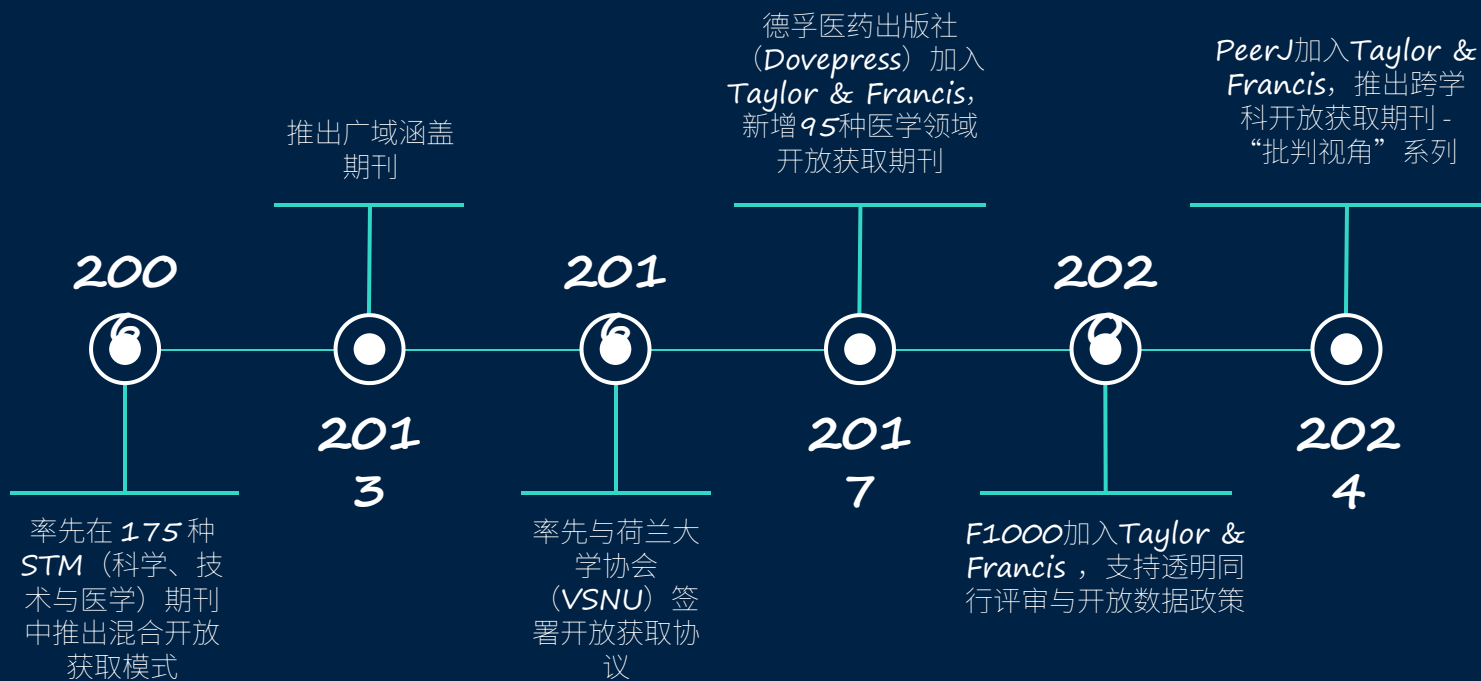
200
6

率先在 175 种 STM（科学、技术与医学）期刊中推出混合开放获取模式

推出广域涵盖期刊

201
3

201
6

率先与荷兰大学协会（VSNU）签署开放获取协议

德孚医药出版社（Dovepress）加入Taylor & Francis，新增95种医学领域开放获取期刊

201
7

202
0

F1000加入Taylor & Francis ，支持透明同行评审与开放数据政策

PeerJ加入Taylor & Francis，推出跨学科开放获取期刊 - “批判视角”系列

202
4